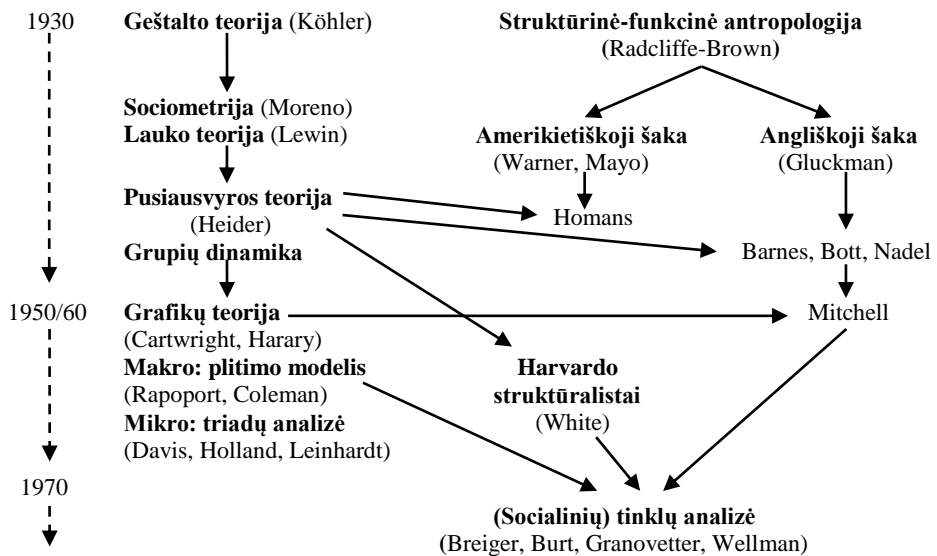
1930

Geštalto teorija (Köhler)

Sociometrija (Moreno)
Lauko teorija (Lewin)

Pusiausvyros teorija (Heider)

Grupių dinamika

1950/60

Grafikų teorija (Cartwright, Harary)

Makro: plitimo modelis (Rapoport, Coleman)

Mikro: triadų analizė (Davis, Holland, Leinhardt)

1970

Struktūrinė-funkcinė antropologija (Radcliffe-Brown)

Amerikietiškoji šaka (Warner, Mayo)

Angliškoji šaka (Gluckman)

Homans

Barnes, Bott, Nadel

Mitchell

Harvardo struktūralistai (White)

(Socialinių) tinklų analizė (Breiger, Burt, Granovetter, Wellman)